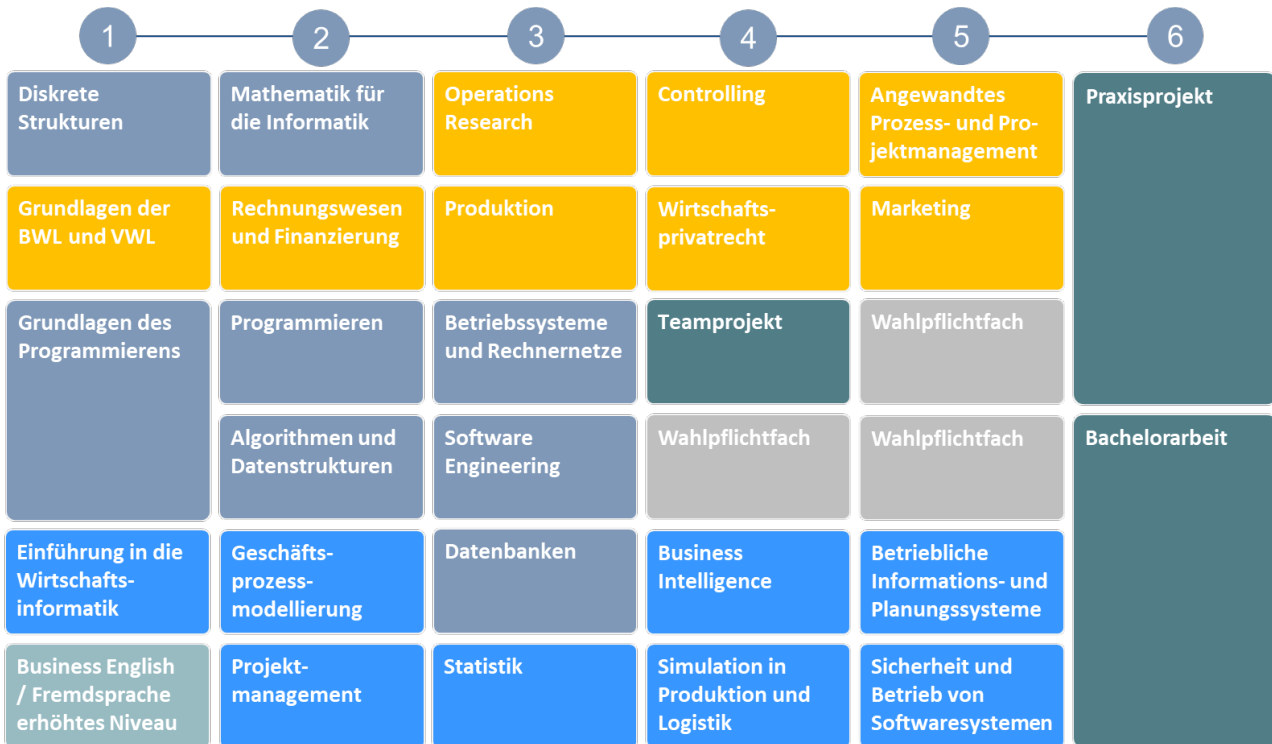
1

Diskrete Strukturen

Grundlagen der BWL und VWL

Grundlagen des Programmierens

Einführung in die Wirtschaftsinformatik

Business English / Fremdsprache erhöhtes Niveau

2

Mathematik für die Informatik

Rechnungswesen und Finanzierung

Programmieren

Algorithmen und Datenstrukturen

Geschäftsprozessmodellierung

Projektmanagement

3

Operations Research

Produktion

Betriebssysteme und Rechnernetze

Software Engineering

Datenbanken

Statistik

4

Controlling

Wirtschaftsprivatrecht

Teamprojekt

Wahlpflichtfach

Business Intelligence

Simulation in Produktion und Logistik

5

Angewandtes Prozess- und Projektmanagement

Marketing

Wahlpflichtfach

Wahlpflichtfach

Betriebliche Informations- und Planungssysteme

Sicherheit und Betrieb von Softwaresystemen

6

Praxisprojekt

Bachelorarbeit